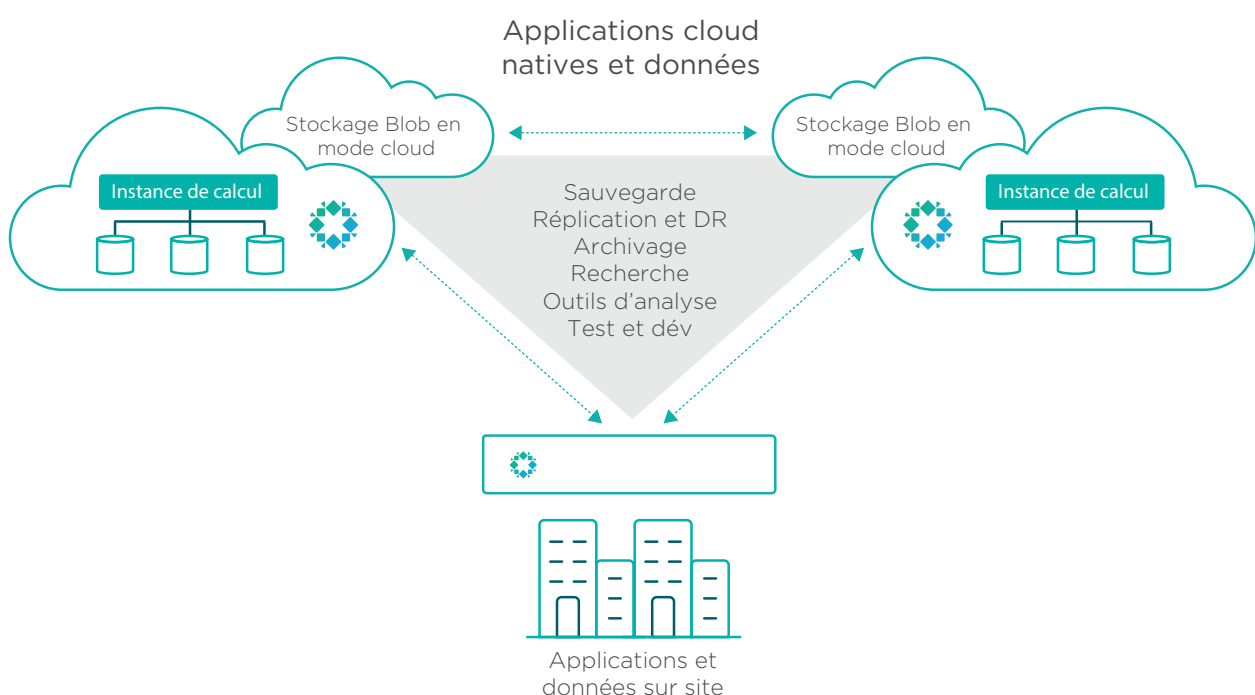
Applications cloud natives et données

Stockage Blob en mode cloud

Stockage Blob en mode cloud

Instance de calcul

Instance de calcul

Sauvegarde
Réplication et DR
Archivage
Recherche
Outils d’analyse
Test et dév

Applications et données sur site